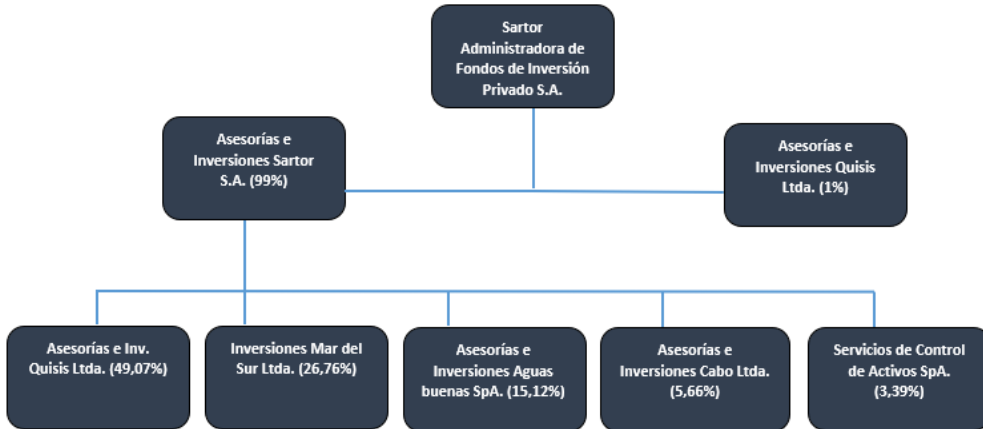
Sartor Administradora de Fondos de Inversión Privado S.A.

Asesorías e Inversiones Sartor S.A. (99%)

Asesorías e Inversiones Quisis Ltda. (1%)

Asesorías e Inv. Quisis Ltda. (49,07%)

Inversiones Mar del Sur Ltda. (26,76%)

Asesorías e Inversiones Aguas buenas SpA. (15,12%)

Asesorías e Inversiones Cabo Ltda. (5,66%)

Servicios de Control de Activos SpA. (3,39%)